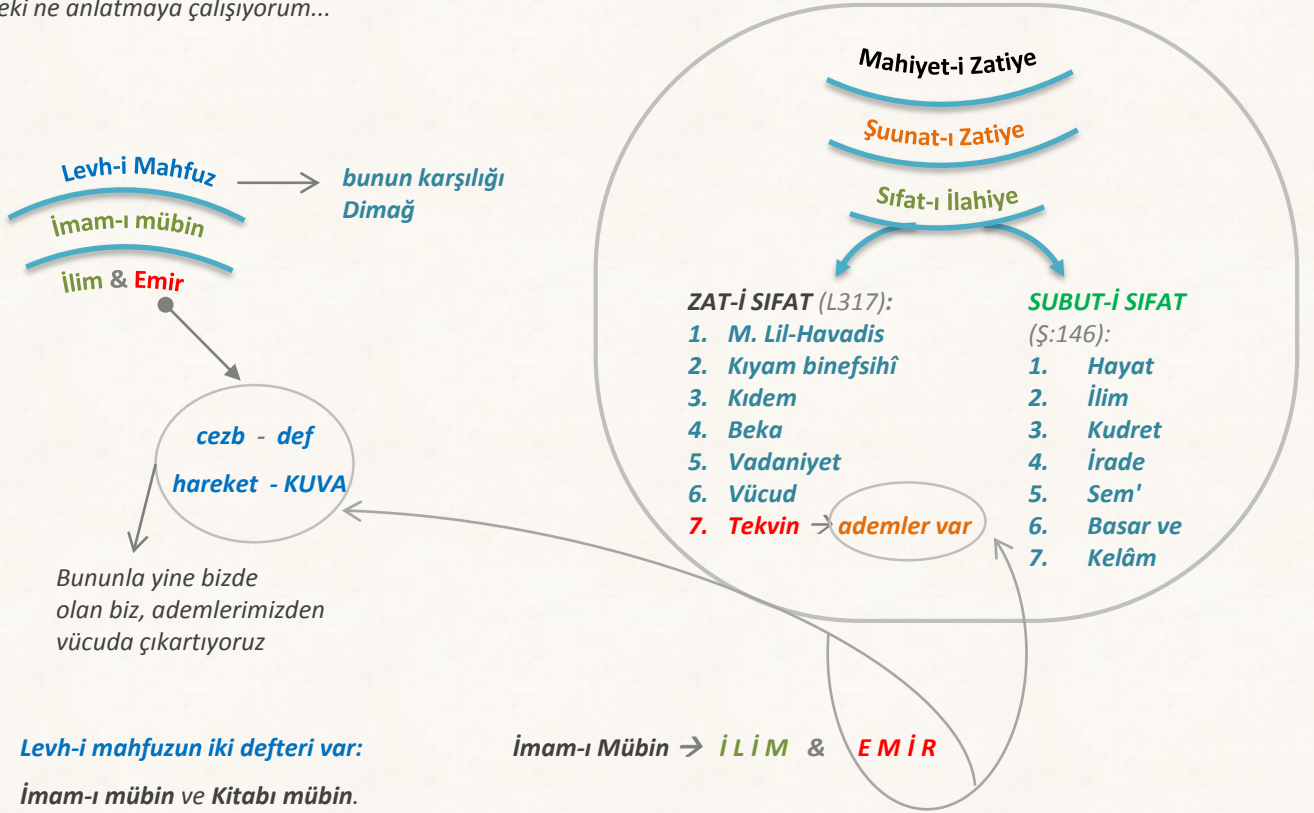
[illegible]eki ne anlatmaya çalışıyorum...

Mahiyet-i Zatiye

Şuunat-ı Zatiye

Sıfat-ı İlahiye

Levh-i Mahfuz

İmam-ı mübin

İlim & Emir

bunun karşılığı Dimağ

cezb - def

hareket - KUVA

Bununla yine bizde olan biz, ademlerimizden vücuda çıkartıyoruz

ZAT-İ SIFAT (L317):
1. M. Lil-Havadis
2. Kıyam binefsihî
3. Kıdem
4. Beka
5. Vadaniyet
6. Vücud
7. Tekvin → ademler var

SUBUT-İ SIFAT (Ş:146):
1. Hayat
2. İlim
3. Kudret
4. İrade
5. Sem'
6. Basar ve
7. Kelâm

Levh-i mahfuzun iki defteri var:

İmam-ı mübin ve Kitabı mübin.

İmam-ı Mübin → İ L İ M & E M İ R